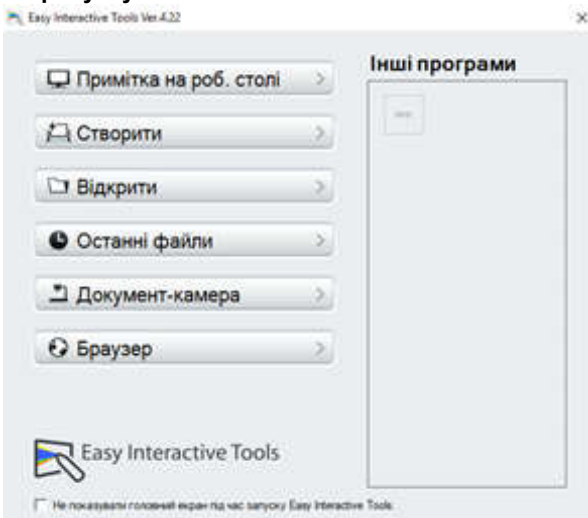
Easy Interactive Tools Ver.4.22

×

Примітка на роб. столі

Створити

Відкрити

Останні файли

Документ-камера

Браузер

Інші програми

Easy Interactive Tools

Не показувати головний екран під час запуску Easy Interactive Tools